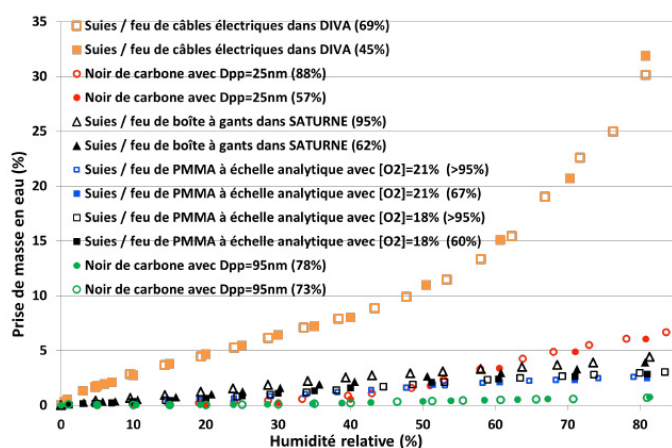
Suies / feu de câbles électriques dans DIVA (69%)
Suies / feu de câbles électriques dans DIVA (45%)
Noir de carbone avec Dpp=25nm (88%)
Noir de carbone avec Dpp=25nm (57%)
Suies / feu de boîte à gants dans SATURNE (95%)
Suies / feu de boîte à gants dans SATURNE (62%)
Suies / feu de PMMA à échelle analytique avec [O2]=21% (>95%)
Suies / feu de PMMA à échelle analytique avec [O2]=21% (67%)
Suies / feu de PMMA à échelle analytique avec [O2]=18% (>95%)
Suies / feu de PMMA à échelle analytique avec [O2]=18% (60%)
Noir de carbone avec Dpp=95nm (78%)
Noir de carbone avec Dpp=95nm (73%)

Prise de masse en eau (%)
35
30
25
20
15
10
5
0
0
10
20
30
40
50
60
70
80
Humidité relative (%)